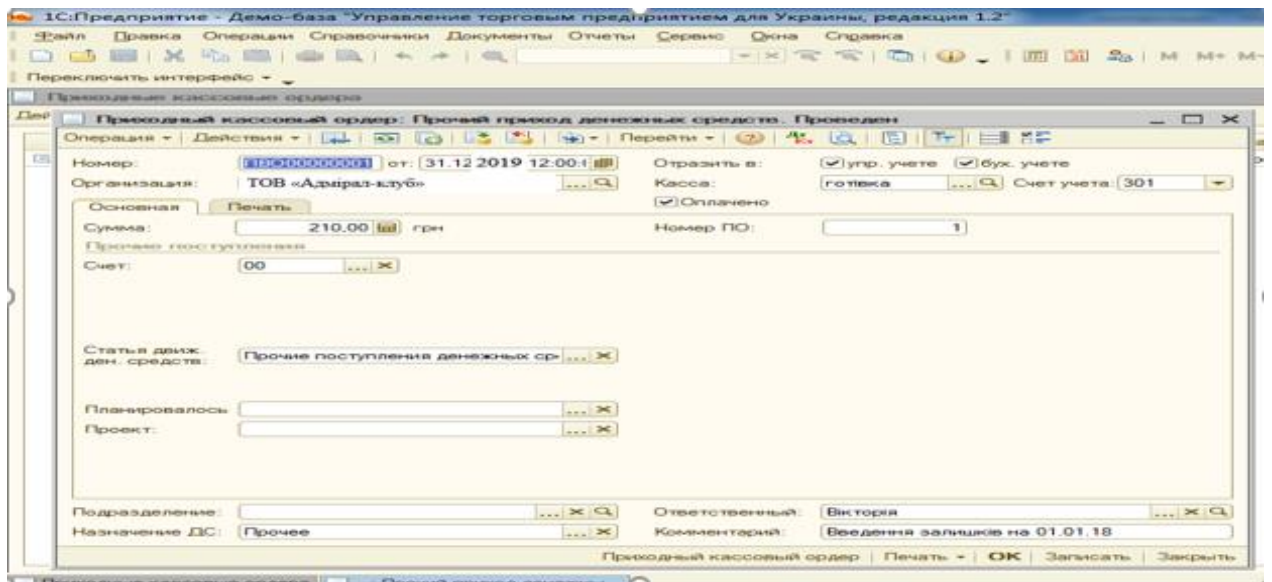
1С:Предприятие - Демо-база "Управление торговым предприятием для Украины, редакция 1.2"

Файл Правка Операции Справочники Документы Отчеты Сервис Окна Справка

Переключить интерфейс

Приходные кассовые ордера

Приходный кассовый ордер: Прочий приход денежных средств. Проведен

Операция Действия Перейти

Номер: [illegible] от: 31.12.2019 12:00:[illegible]

Отразить в: упр. учете бух. учете

Организация: ТОВ «Адмірал-клуб»

Касса: готівка

Счет учета: 301

Оплачено

Основная Печать

Сумма: 210.00 грн

Номер ПО: 1

Прочие поступления

Счет: 00

Статья движ. ден. средств: Прочие поступления денежных ср

Планировалось

Проект:

Подразделение:

Ответственный: Вікторія

Назначение ДС: Прочее

Комментарий: Введення залишків на 01.01.18

Приходный кассовый ордер | Печать | OK | Записать | Закрыть